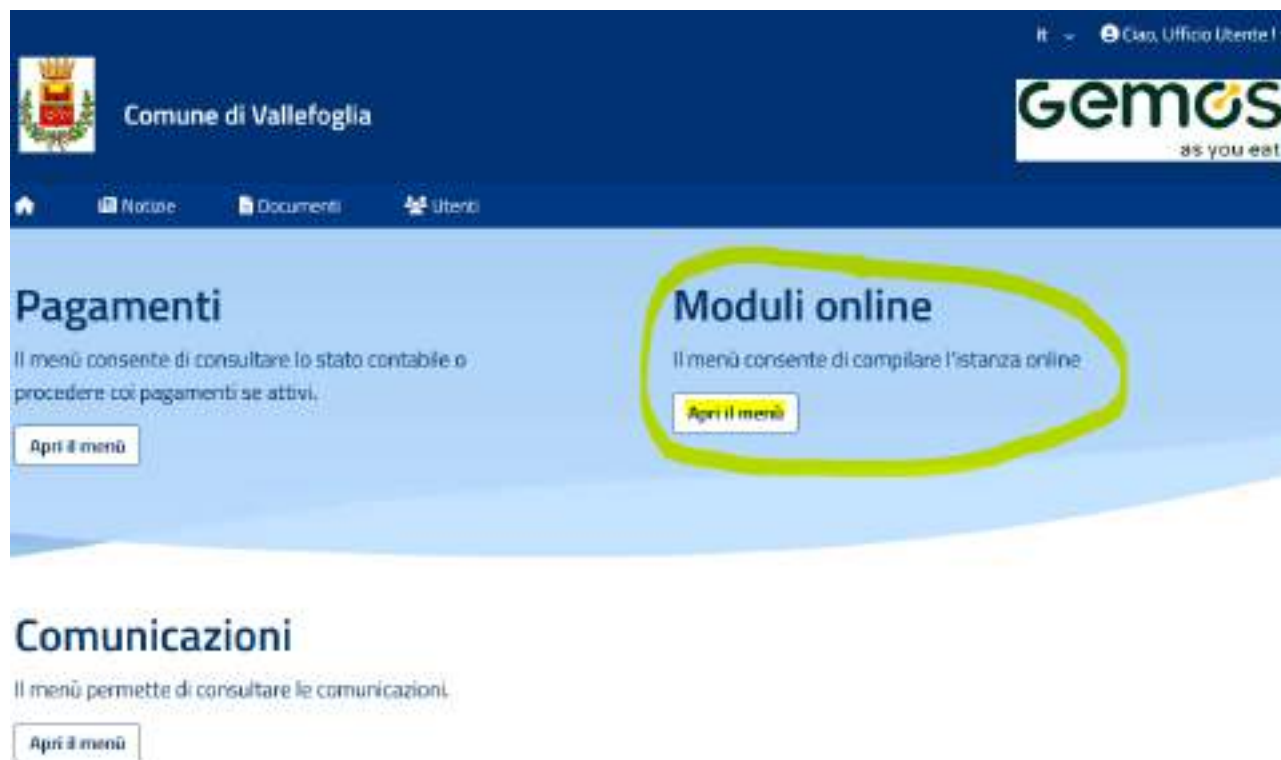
It Ciao, Ufficio Utente !

Comune di Vallefoglia

Gemos
as you eat

Notizie Documenti Utenti

Pagamenti

Il menù consente di consultare lo stato contabile o procedere coi pagamenti se attivi.

Apri il menù

Moduli online

Il menù consente di compilare l'istanza online

Apri il menù

Comunicazioni

Il menù permette di consultare le comunicazioni.

Apri il menù